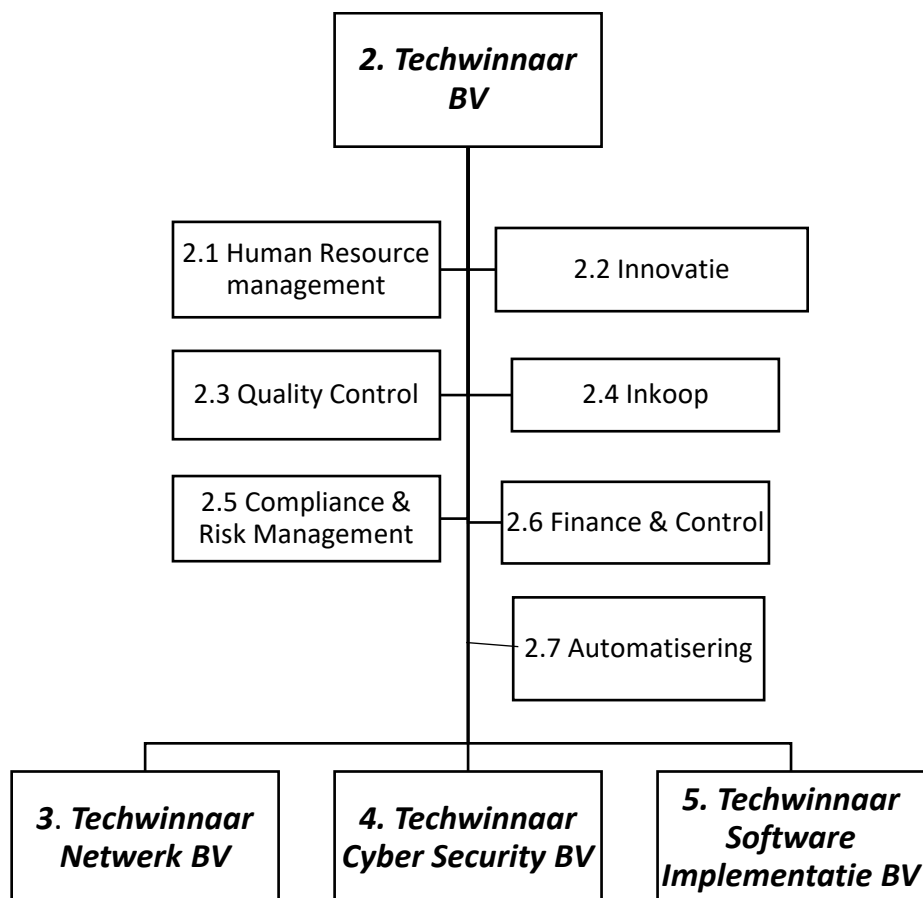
*2. Techwinnaar BV*

2.1 Human Resource management

2.2 Innovatie

2.3 Quality Control

2.4 Inkoop

2.5 Compliance & Risk Management

2.6 Finance & Control

2.7 Automatisering

*3. Techwinnaar Netwerk BV*

*4. Techwinnaar Cyber Security BV*

*5. Techwinnaar Software Implementatie BV*